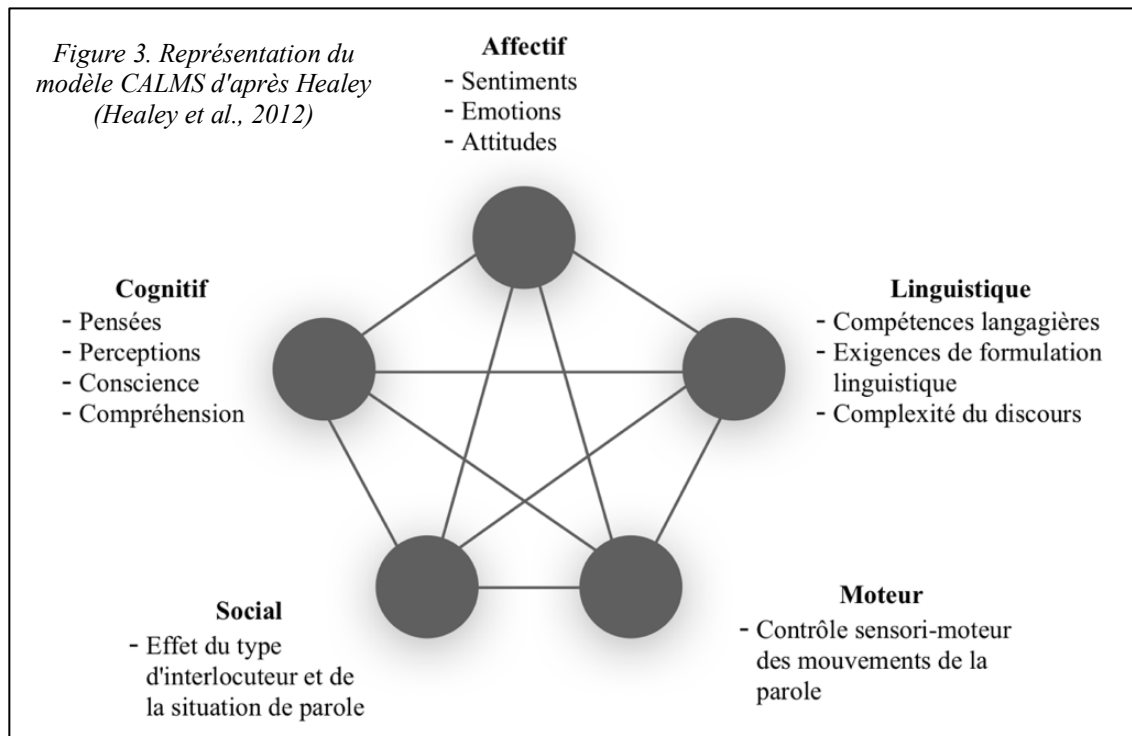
*Figure 3. Représentation du modèle CALMS d'après Healey (Healey et al., 2012)*

**Affectif**
- Sentiments
- Emotions
- Attitudes

**Cognitif**
- Pensées
- Perceptions
- Conscience
- Compréhension

**Linguistique**
- Compétences langagières
- Exigences de formulation linguistique
- Complexité du discours

**Social**
- Effet du type d'interlocuteur et de la situation de parole

**Moteur**
- Contrôle sensori-moteur des mouvements de la parole